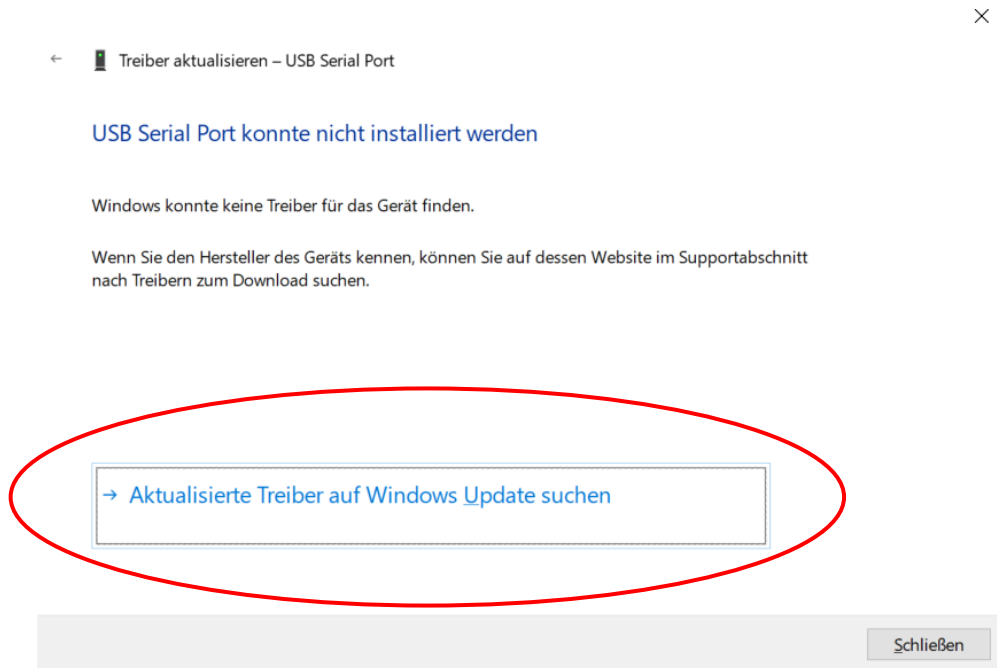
Treiber aktualisieren – USB Serial Port

USB Serial Port konnte nicht installiert werden

Windows konnte keine Treiber für das Gerät finden.

Wenn Sie den Hersteller des Geräts kennen, können Sie auf dessen Website im Supportabschnitt nach Treibern zum Download suchen.

→ Aktualisierte Treiber auf Windows Update suchen

Schließen